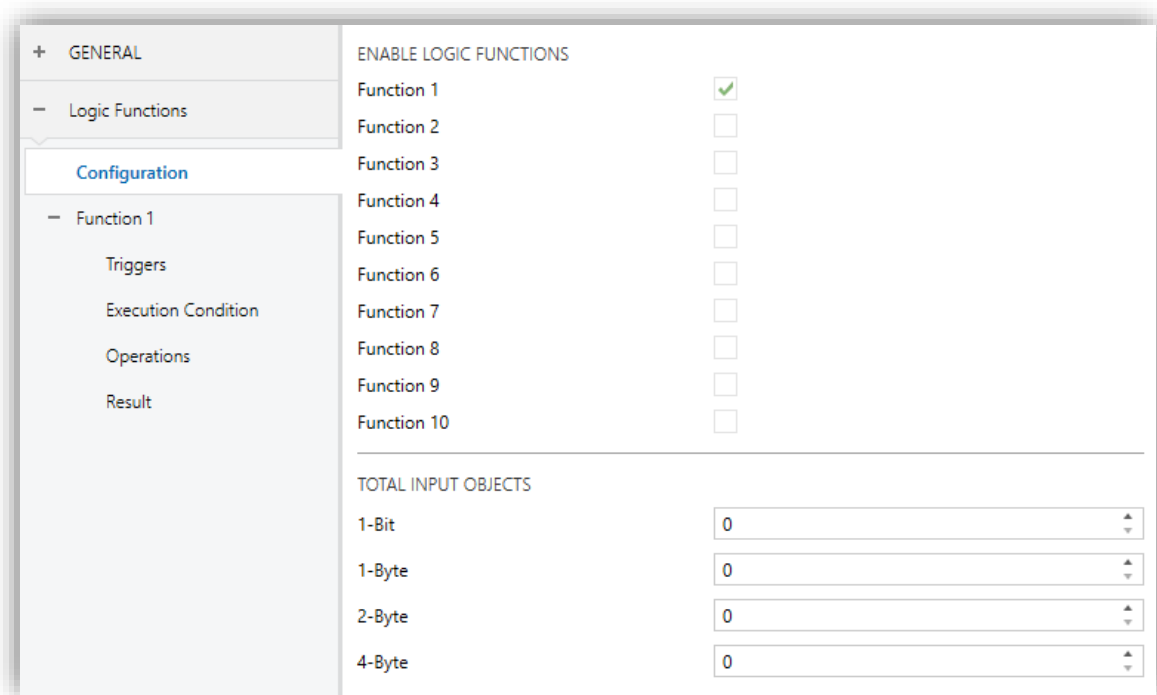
+ GENERAL

− Logic Functions

Configuration

− Function 1

Triggers

Execution Condition

Operations

Result

ENABLE LOGIC FUNCTIONS

Function 1 ✓

Function 2

Function 3

Function 4

Function 5

Function 6

Function 7

Function 8

Function 9

Function 10

TOTAL INPUT OBJECTS

| | |
|---|---|
| 1-Bit | 0 |
| 1-Byte | 0 |
| 2-Byte | 0 |
| 4-Byte | 0 |